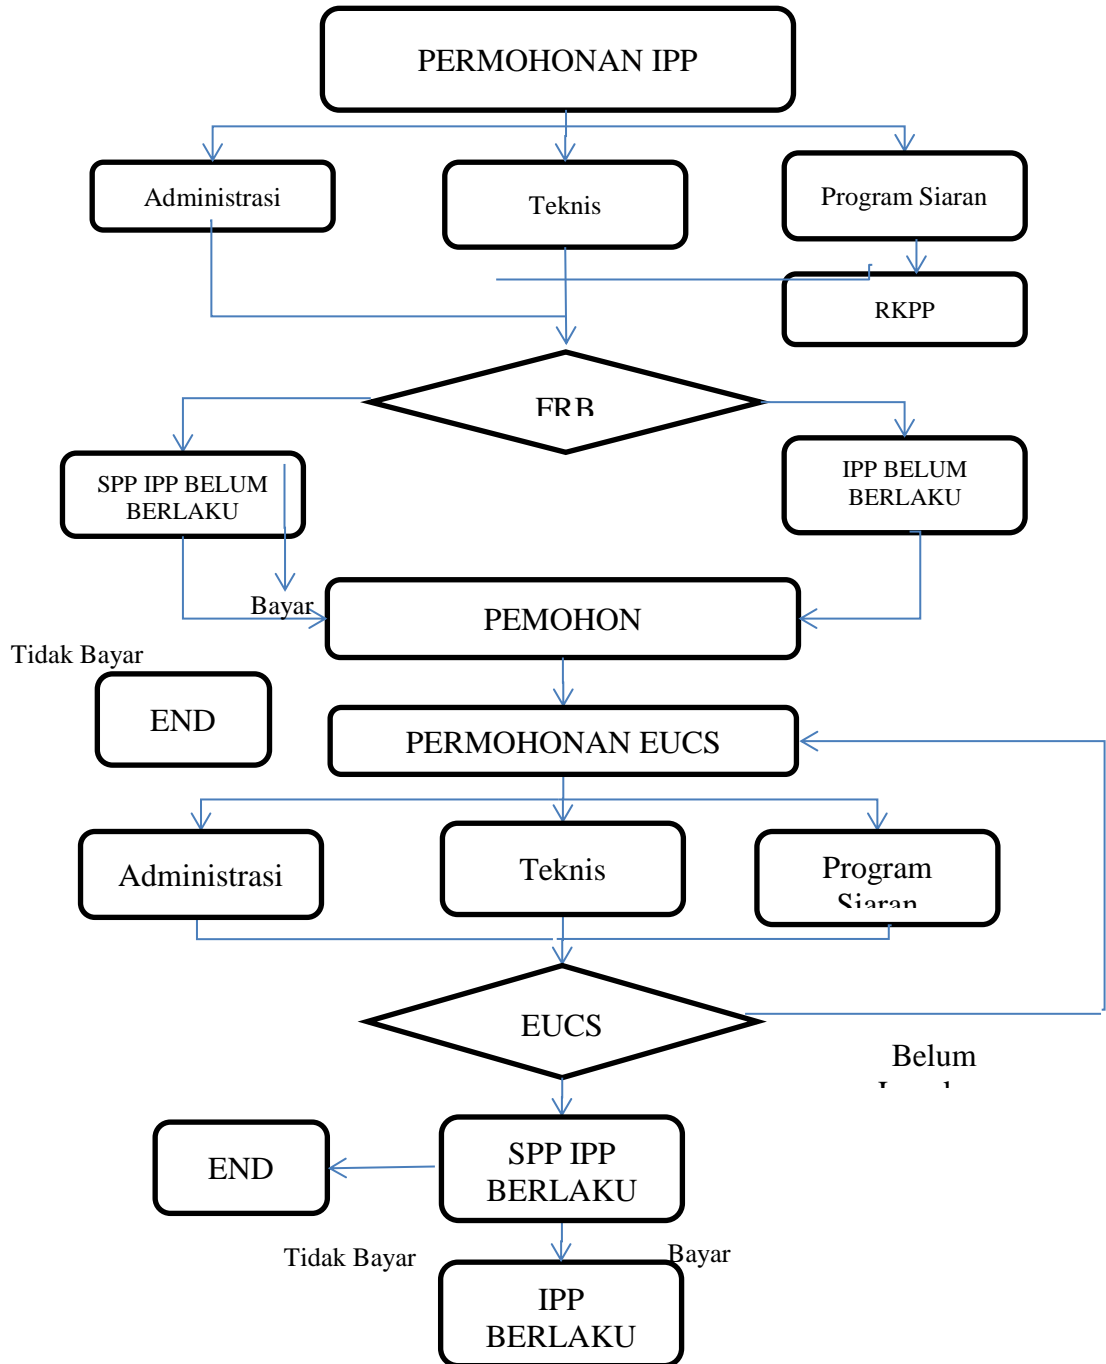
PERMOHONAN IPP

Administrasi

Teknis

Program Siaran

RKPP

FRB

SPP IPP BELUM BERLAKU

IPP BELUM BERLAKU

Bayar

PEMOHON

Tidak Bayar

END

PERMOHONAN EUCS

Administrasi

Teknis

Program Siaran

EUCS

Belum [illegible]

END

SPP IPP BERLAKU

Tidak Bayar

Bayar

IPP BERLAKU